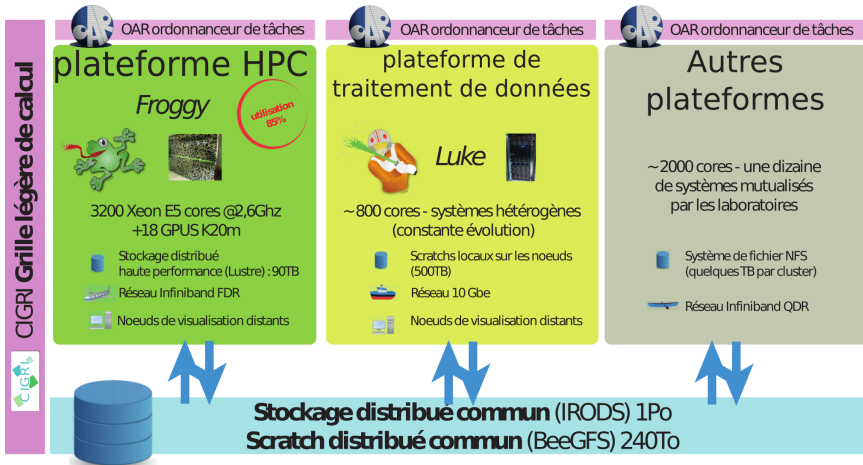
CIGRI Grille légère de calcul

CIGRI

OAR ordonnanceur de tâches

plateforme HPC

Froggy

utilisation 85%

3200 Xeon E5 cores @2,6Ghz +18 GPUS K20m

Stockage distribué haute performance (Lustre) : 90TB

Réseau Infiniband FDR

Noeuds de visualisation distants

OAR ordonnanceur de tâches

plateforme de traitement de données

Luke

~800 cores - systèmes hétérogènes (constante évolution)

Scratchs locaux sur les noeuds (500TB)

Réseau 10 Gbe

Noeuds de visualisation distants

OAR ordonnanceur de tâches

Autres plateformes

~2000 cores - une dizaine de systèmes mutualisés par les laboratoires

Système de fichier NFS (quelques TB par cluster)

Réseau Infiniband QDR

Stockage distribué commun (IRODS) 1Po
Scratch distribué commun (BeeGFS) 240To